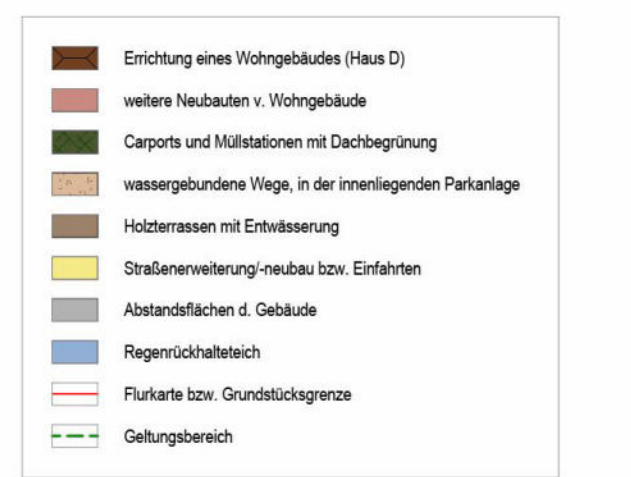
Errichtung eines Wohngebäudes (Haus D)

weitere Neubauten v. Wohngebäude

Carports und Müllstationen mit Dachbegrünung

wassergebundene Wege, in der innenliegenden Parkanlage

Holzterrassen mit Entwässerung

Straßenerweiterung/-neubau bzw. Einfahrten

Abstandsflächen d. Gebäude

Regenrückhalteteich

Flurkarte bzw. Grundstücksgrenze

Geltungsbereich